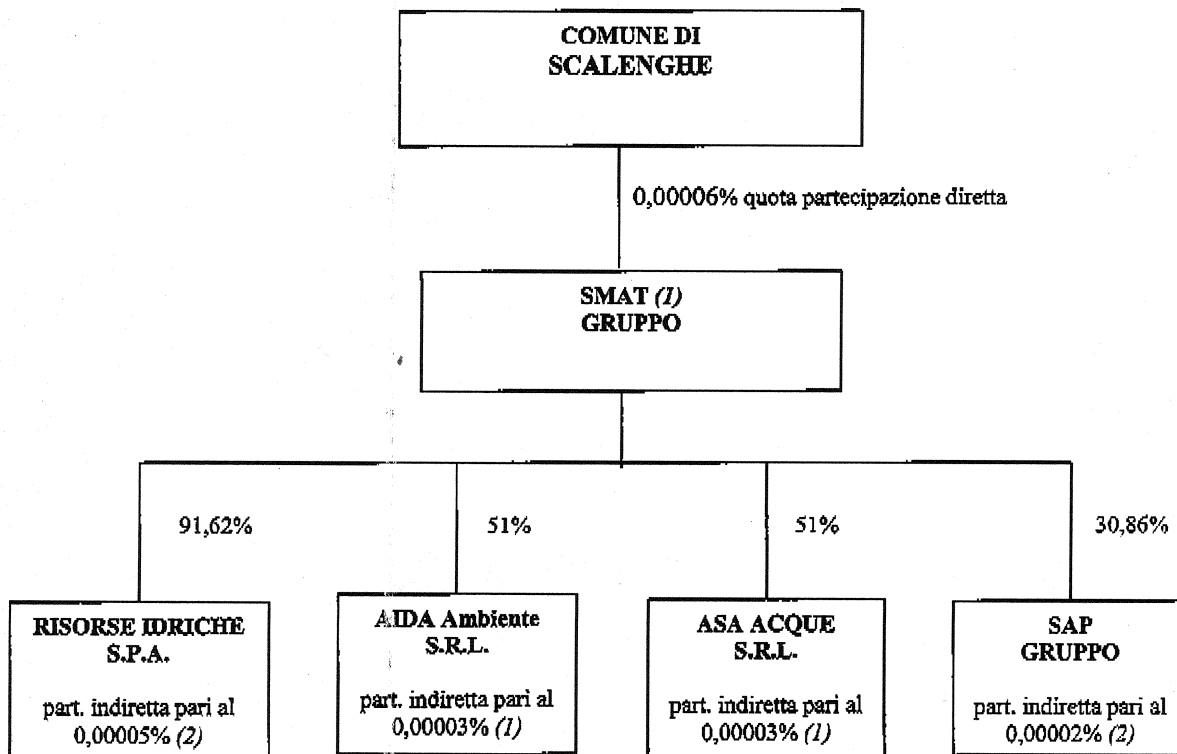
COMUNE DI SCALENGHE

0,00006% quota partecipazione diretta

SMAT *(1)* GRUPPO

91,62%

51%

51%

30,86%

RISORSE IDRICHE S.P.A.

part. indiretta pari al 0,00005% *(2)*

AIDA Ambiente S.R.L.

part. indiretta pari al 0,00003% *(1)*

ASA ACQUE S.R.L.

part. indiretta pari al 0,00003% *(1)*

SAP GRUPPO

part. indiretta pari al 0,00002% *(2)*